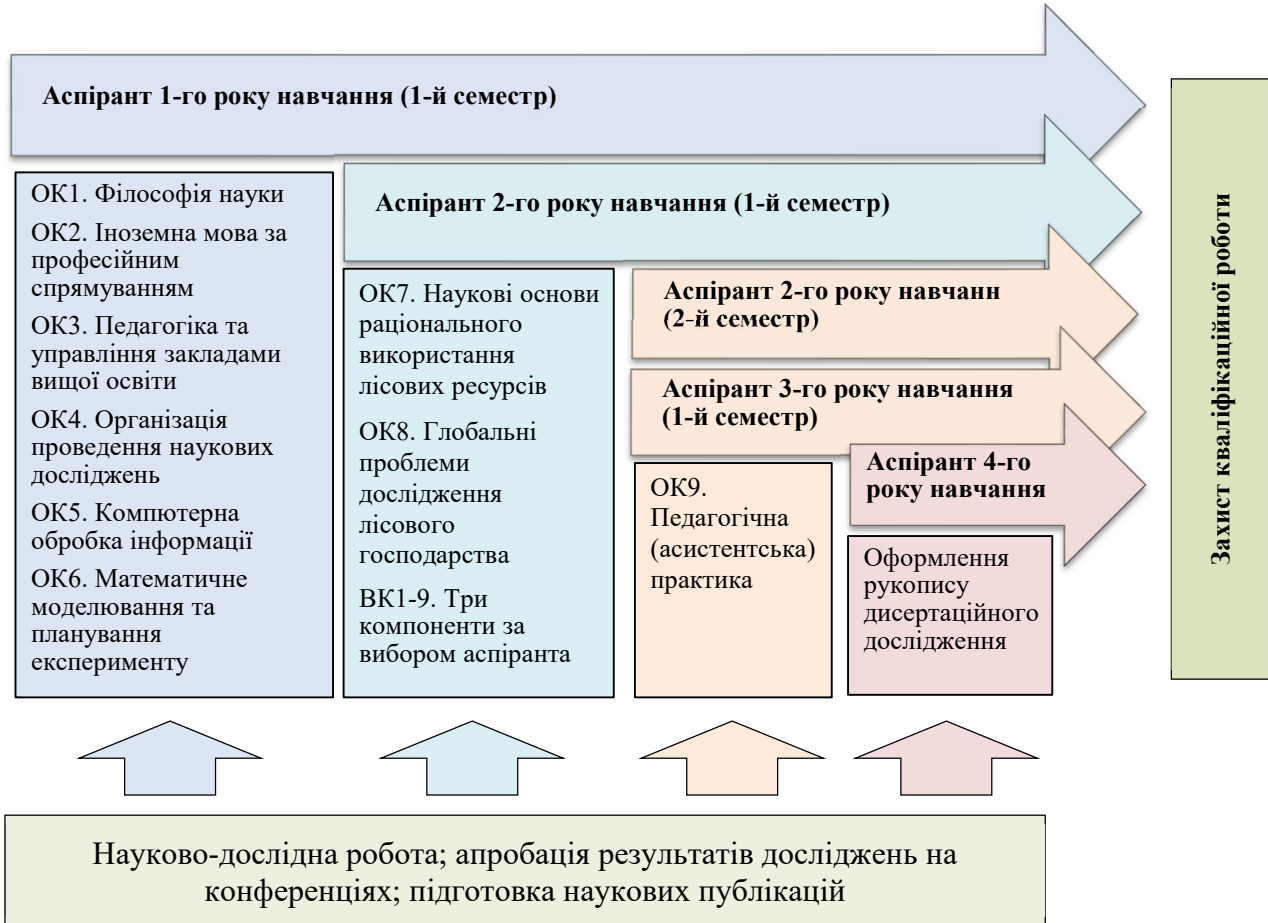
Аспірант 1-го року навчання (1-й семестр)

ОК1. Філософія науки

ОК2. Іноземна мова за професійним спрямуванням

ОК3. Педагогіка та управління закладами вищої освіти

ОК4. Організація проведення наукових досліджень

ОК5. Компютерна обробка інформації

ОК6. Математичне моделювання та планування експерименту

Аспірант 2-го року навчання (1-й семестр)

ОК7. Наукові основи раціонального використання лісових ресурсів

ОК8. Глобальні проблеми дослідження лісового господарства

ВК1-9. Три компоненти за вибором аспіранта

Аспірант 2-го року навчанн (2-й семестр)

Аспірант 3-го року навчання (1-й семестр)

ОК9. Педагогічна (асистентська) практика

Аспірант 4-го року навчання

Оформлення рукопису дисертаційного дослідження

Захист кваліфікаційної роботи

Науково-дослідна робота; апробація результатів досліджень на конференціях; підготовка наукових публікацій